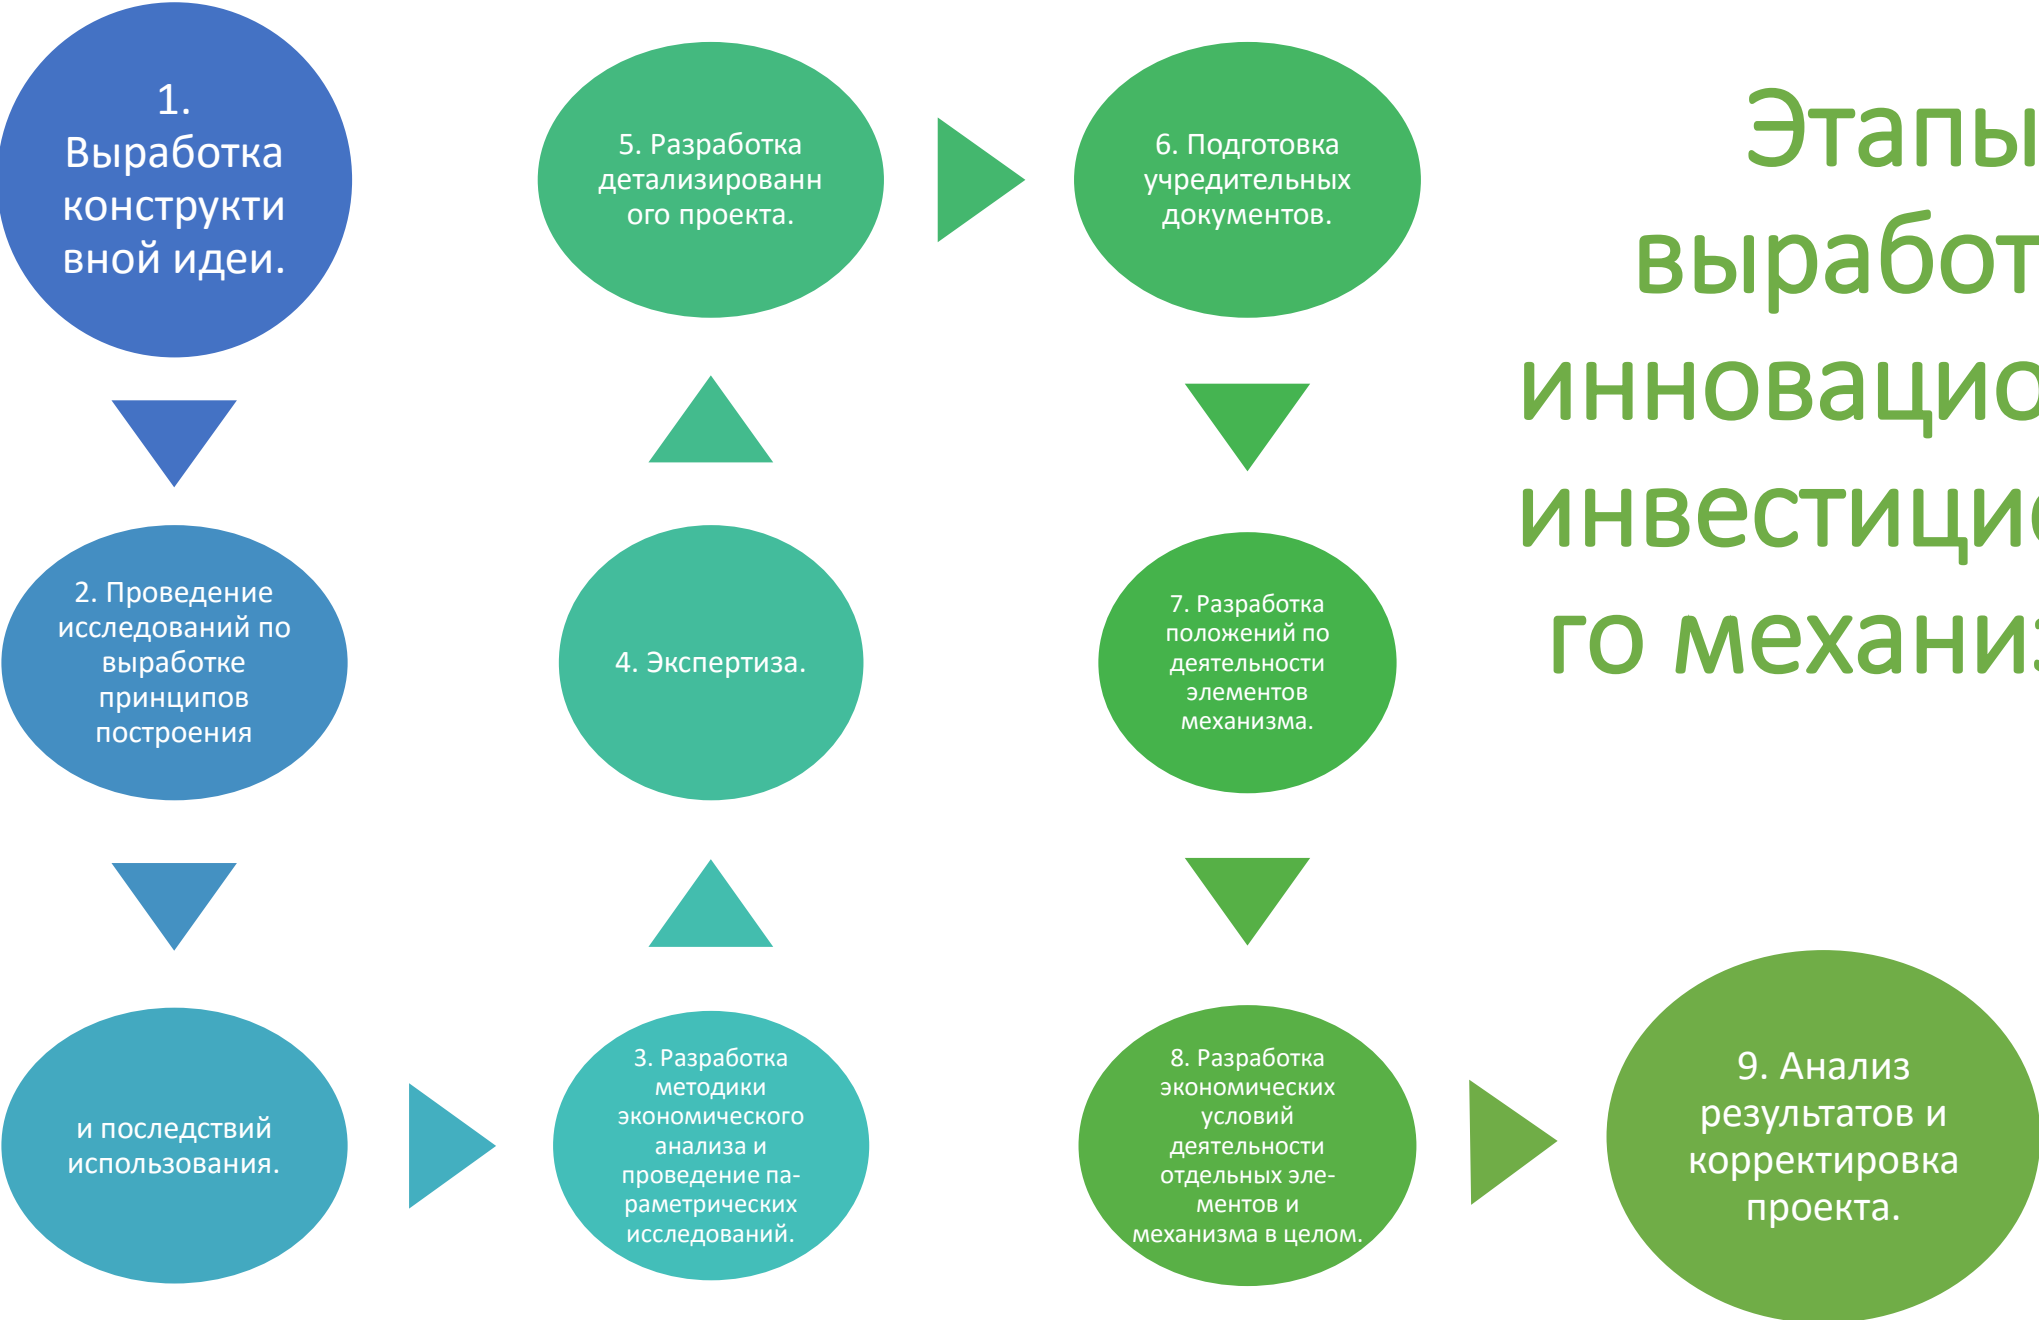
Этапы выработ инновацио инвестици го механи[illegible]

1. Выработка конструктивной идеи.

2. Проведение исследований по выработке принципов построения

и последствий использования.

3. Разработка методики экономического анализа и проведение параметрических исследований.

4. Экспертиза.

5. Разработка детализированного проекта.

6. Подготовка учредительных документов.

7. Разработка положений по деятельности элементов механизма.

8. Разработка экономических условий деятельности отдельных элементов и механизма в целом.

9. Анализ результатов и корректировка проекта.